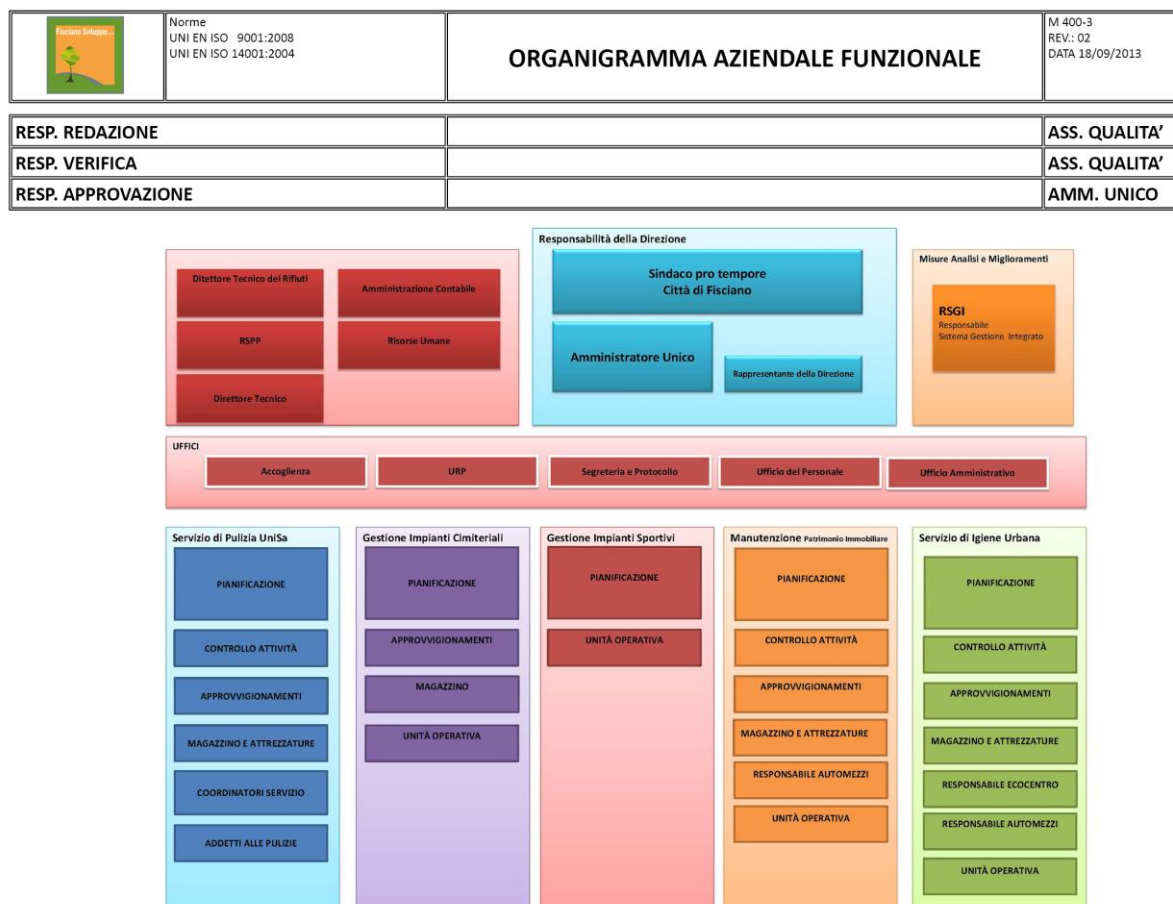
Fisciano Sviluppo

Norme
UNI EN ISO 9001:2008
UNI EN ISO 14001:2004

ORGANIGRAMMA AZIENDALE FUNZIONALE

M 400-3
REV.: 02
DATA 18/09/2013

| RESP. REDAZIONE | | ASS. QUALITA' |
|---|---|---|
| RESP. VERIFICA | | ASS. QUALITA' |
| RESP. APPROVAZIONE | | AMM. UNICO |

Ditettore Tecnico dei Rifiuti

Amministrazione Contabile

RSPP

Risorse Umane

Direttore Tecnico

Responsabilità della Direzione

Sindaco pro tempore
Città di Fisciano

Amministratore Unico

Rappresentante della Direzione

Misure Analisi e Miglioramenti

RSGI
Responsabile
Sistema Gestione Integrato

UFFICI

Accoglienza

URP

Segreteria e Protocollo

Ufficio del Personale

Ufficio Amministrativo

Servizio di Pulizia UniSa

PIANIFICAZIONE

CONTROLLO ATTIVITÀ

APPROVVIGIONAMENTI

MAGAZZINO E ATTREZZATURE

COORDINATORI SERVIZIO

ADDETTI ALLE PULIZIE

Gestione Impianti Cimiteriali

PIANIFICAZIONE

APPROVVIGIONAMENTI

MAGAZZINO

UNITÀ OPERATIVA

Gestione Impianti Sportivi

PIANIFICAZIONE

UNITÀ OPERATIVA

Manutenzione Patrimonio Immobiliare

PIANIFICAZIONE

CONTROLLO ATTIVITÀ

APPROVVIGIONAMENTI

MAGAZZINO E ATTREZZATURE

RESPONSABILE AUTOMEZZI

UNITÀ OPERATIVA

Servizio di Igiene Urbana

PIANIFICAZIONE

CONTROLLO ATTIVITÀ

APPROVVIGIONAMENTI

MAGAZZINO E ATTREZZATURE

RESPONSABILE ECOCENTRO

RESPONSABILE AUTOMEZZI

UNITÀ OPERATIVA